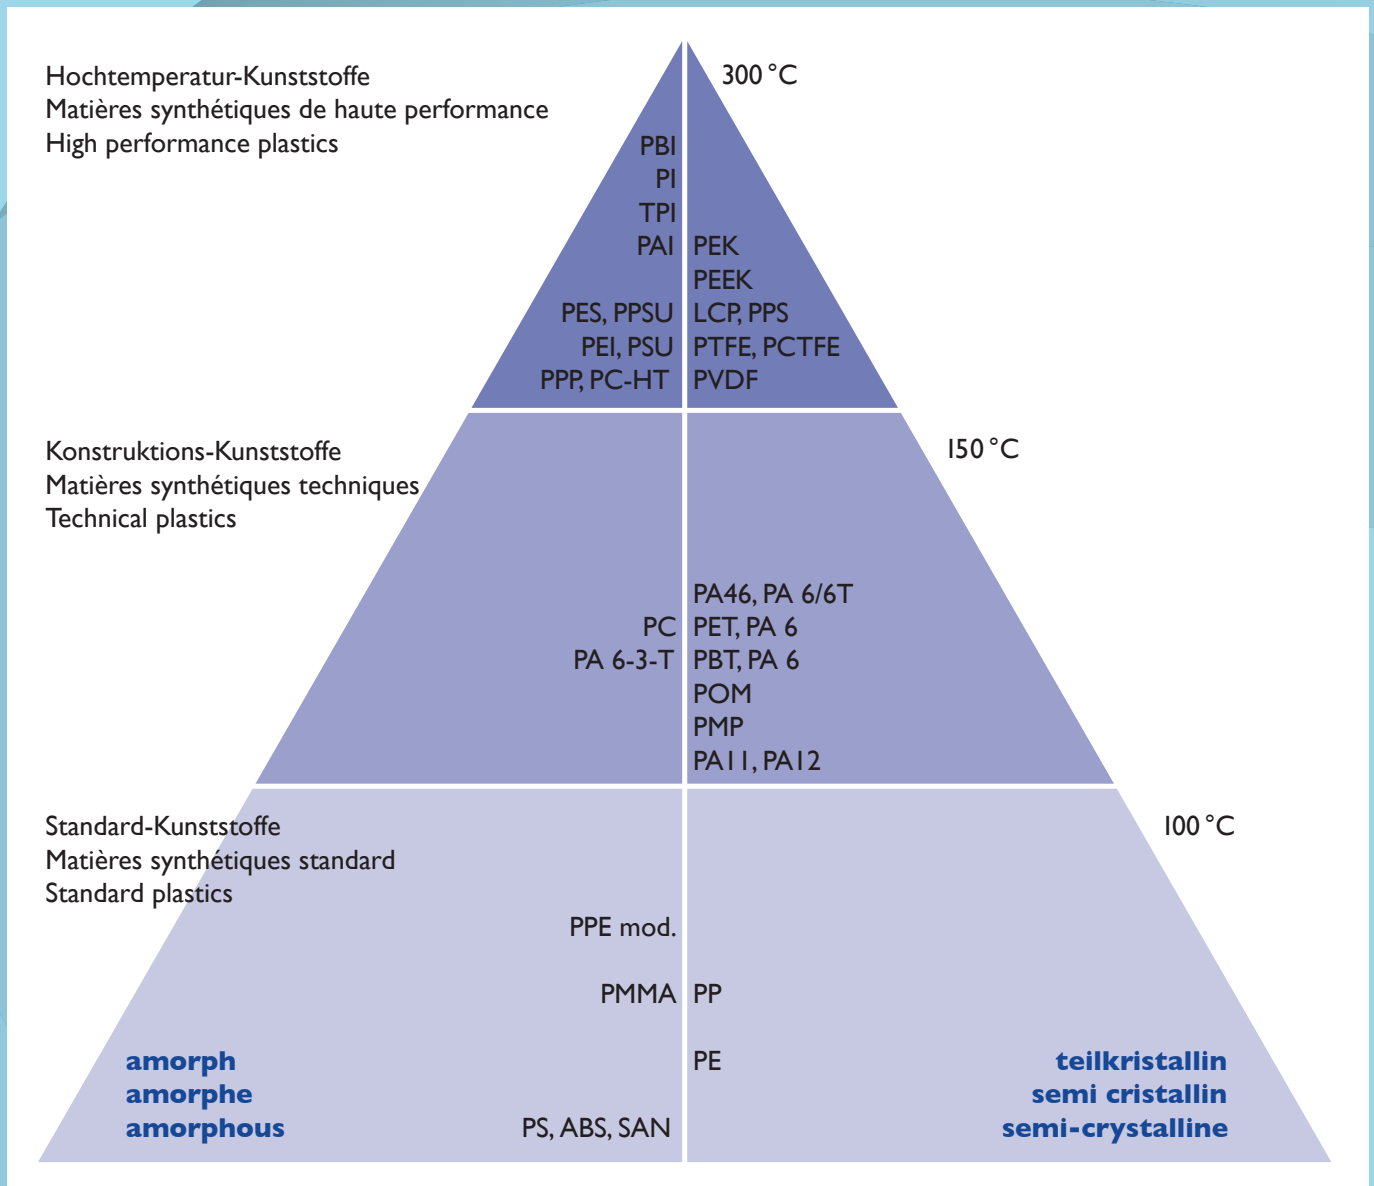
Hochtemperatur-Kunststoffe
Matières synthétiques de haute performance
High performance plastics

300 °C

PBI
PI
TPI
PAI
PES, PPSU
PEI, PSU
PPP, PC-HT

PEK
PEEK
LCP, PPS
PTFE, PCTFE
PVDF

Konstruktions-Kunststoffe
Matières synthétiques techniques
Technical plastics

150 °C

PC
PA 6-3-T

PA46, PA 6/6T
PET, PA 6
PBT, PA 6
POM
PMP
PA11, PA12

Standard-Kunststoffe
Matières synthétiques standard
Standard plastics

100 °C

PPE mod.
PMMA
PS, ABS, SAN

PP
PE

amorph
amorphe
amorphous

teilkristallin
semi cristallin
semi-crystalline